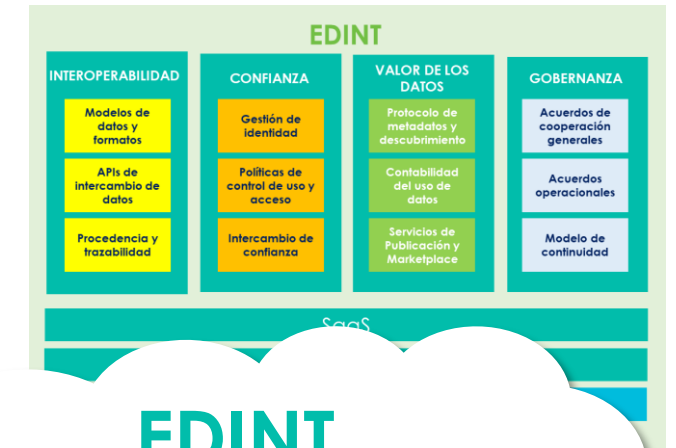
EDINT

INTEROPERABILIDAD

Modelos de datos y formatos

APIs de intercambio de datos

Procedencia y trazabilidad

CONFIANZA

Gestión de identidad

Políticas de control de uso y acceso

Intercambio de confianza

VALOR DE LOS DATOS

Protocolo de metadatos y descubrimiento

Contabilidad del uso de datos

Servicios de Publicación y Marketplace

GOBERNANZA

Acuerdos de cooperación generales

Acuerdos operacionales

Modelo de continuidad

SaaS

EDINT